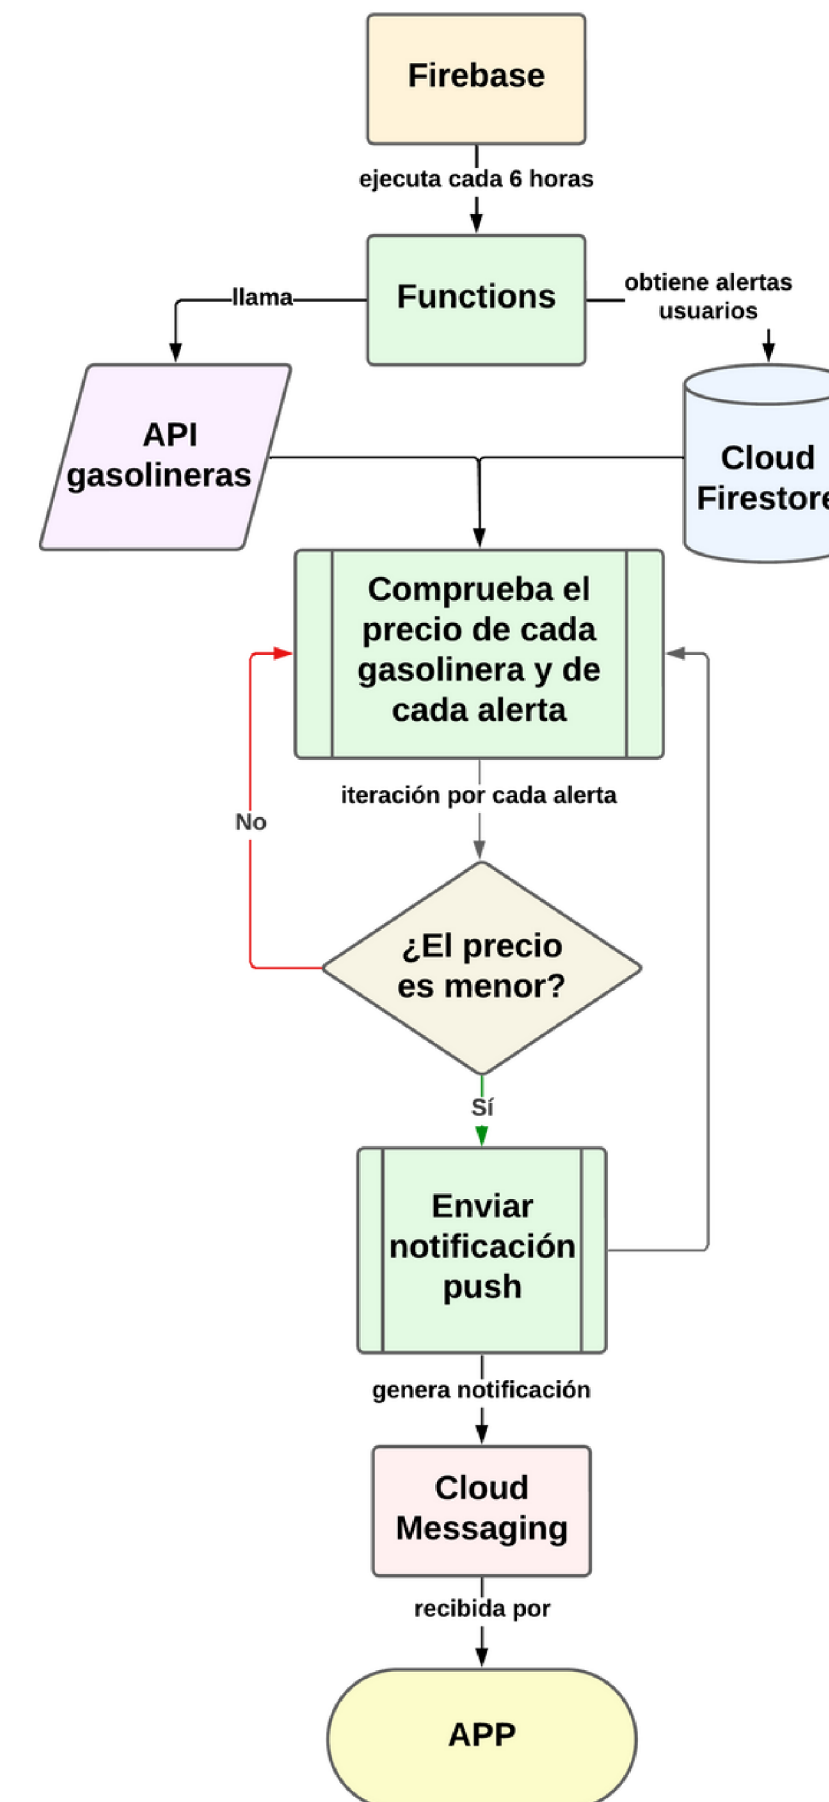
Firebase

ejecuta cada 6 horas

Functions

llama

obtiene alertas usuarios

API gasolineras

Cloud Firestor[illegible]

Comprueba el precio de cada gasolinera y de cada alerta

iteración por cada alerta

No

¿El precio es menor?

Sí

Enviar notificación push

genera notificación

Cloud Messaging

recibida por

APP